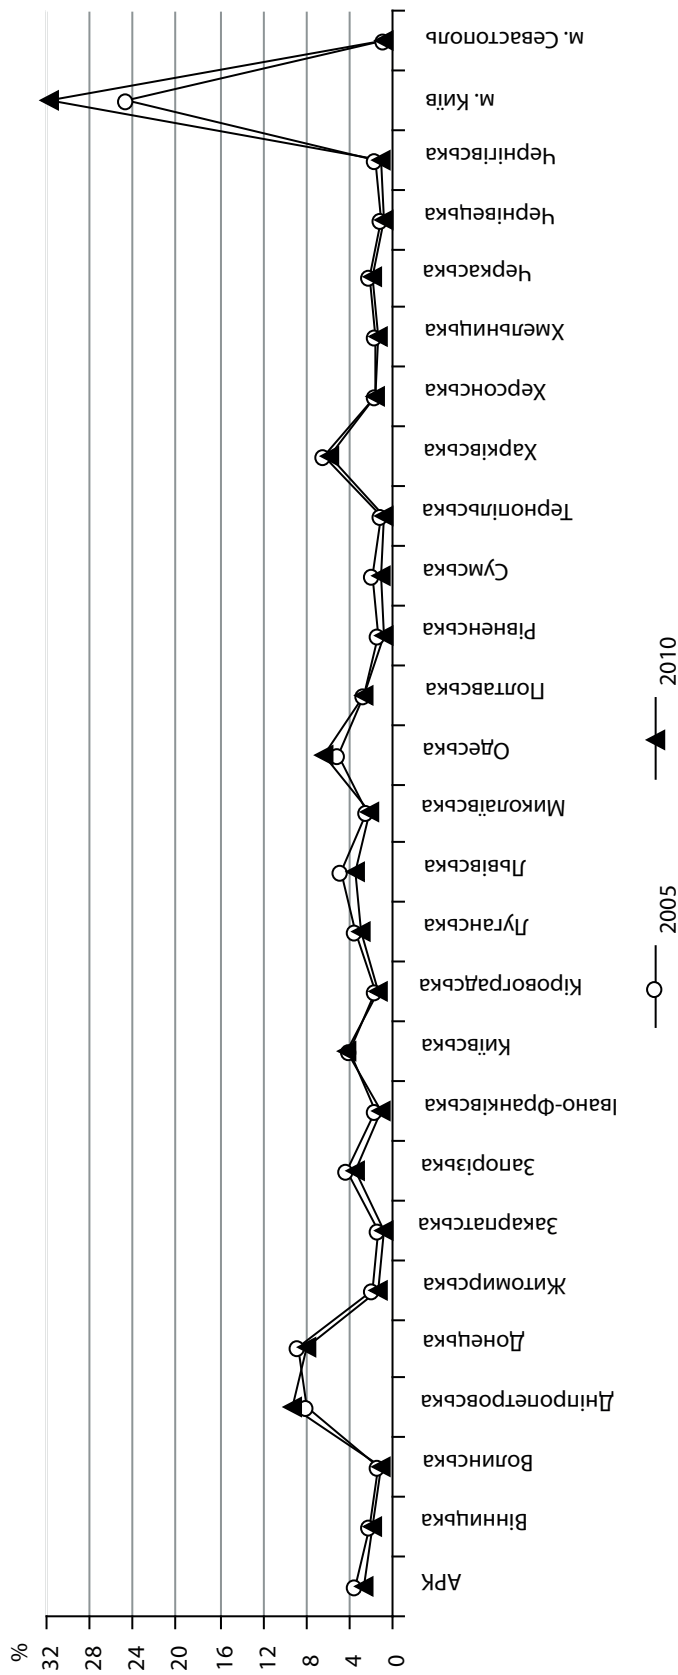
%
32
28
24
20
16
12
8
4
0

АРК
Вінницька
Волинська
Дніпропетровська
Донецька
Житомирська
Закарпатська
Запорізька
Івано-Франківська
Київська
Кіровоградська
Луганська
Львівська
Миколаївська
Одеська
Полтавська
Рівненська
Сумська
Тернопільська
Харківська
Херсонська
Хмельницька
Черкаська
Чернівецька
Чернігівська
м. Київ
м. Севастополь

2005
2010